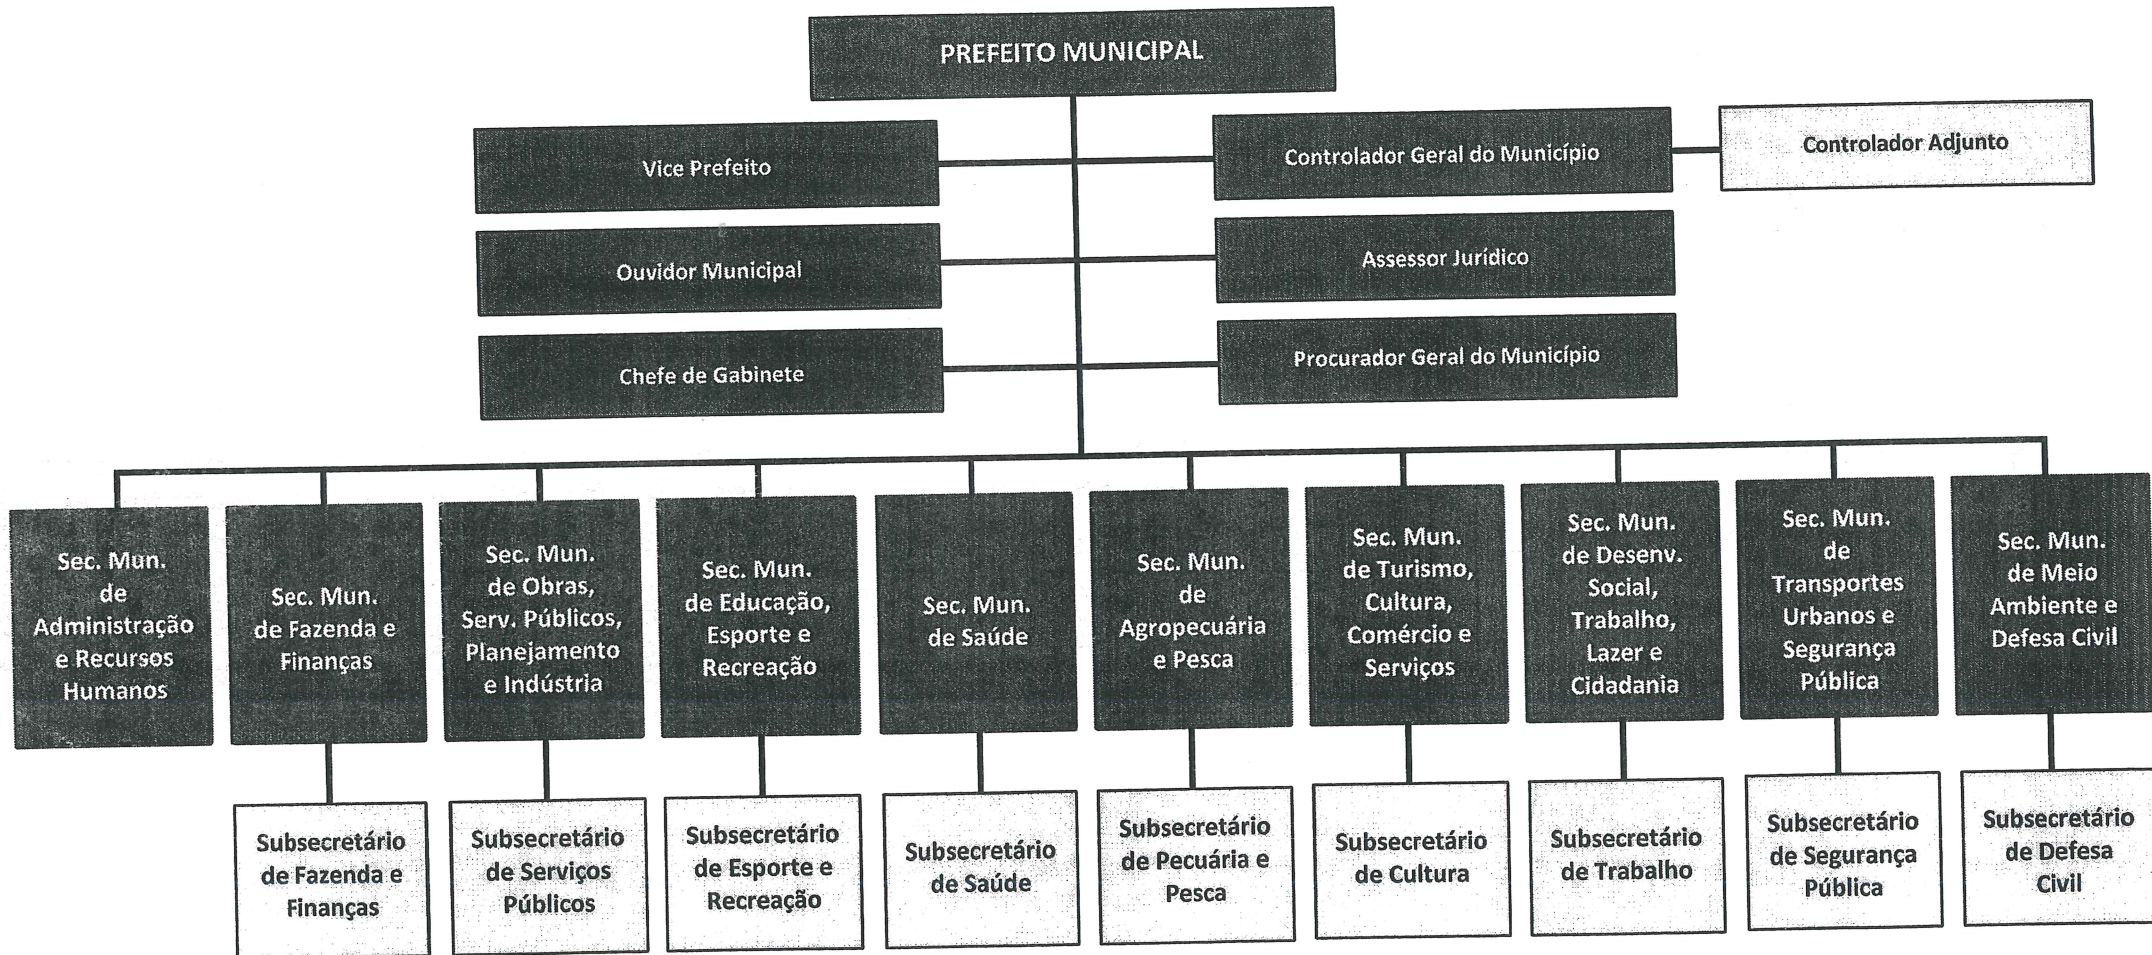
PREFEITO MUNICIPAL

Vice Prefeito

Controlador Geral do Município

Controlador Adjunto

Ouvidor Municipal

Assessor Jurídico

Chefe de Gabinete

Procurador Geral do Município

Sec. Mun. de Administração e Recursos Humanos

Sec. Mun. de Fazenda e Finanças

Sec. Mun. de Obras, Serv. Públicos, Planejamento e Indústria

Sec. Mun. de Educação, Esporte e Recreação

Sec. Mun. de Saúde

Sec. Mun. de Agropecuária e Pesca

Sec. Mun. de Turismo, Cultura, Comércio e Serviços

Sec. Mun. de Desenv. Social, Trabalho, Lazer e Cidadania

Sec. Mun. de Transportes Urbanos e Segurança Pública

Sec. Mun. de Meio Ambiente e Defesa Civil

Subsecretário de Fazenda e Finanças

Subsecretário de Serviços Públicos

Subsecretário de Esporte e Recreação

Subsecretário de Saúde

Subsecretário de Pecuária e Pesca

Subsecretário de Cultura

Subsecretário de Trabalho

Subsecretário de Segurança Pública

Subsecretário de Defesa Civil